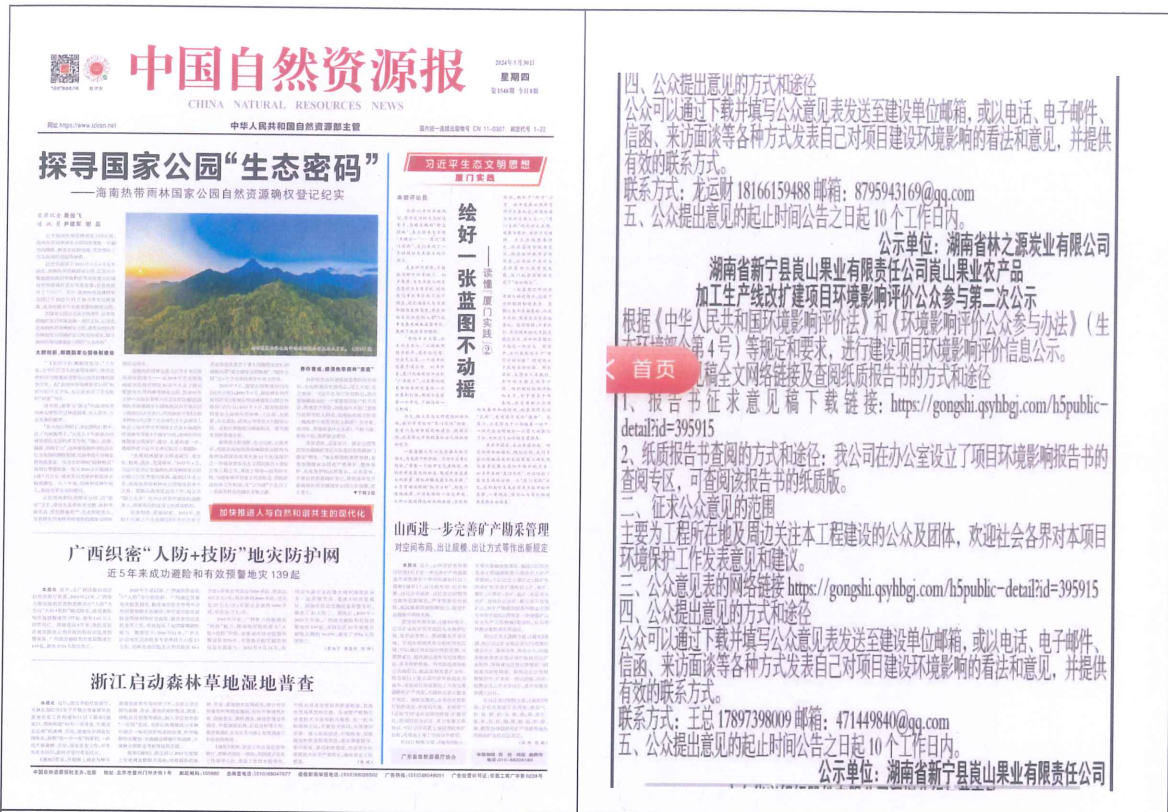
中国自然资源报
CHINA NATURAL RESOURCES NEWS
2024年5月30日
星期四
中华人民共和国自然资源部主管

探寻国家公园"生态密码"
——海南热带雨林国家公园自然资源确权登记纪实

习近平生态文明思想
厦门实践

绘好一张蓝图不动摇
——读懂厦门实践②

加快推进人与自然和谐共生的现代化

山西进一步完善矿产勘采管理
对空间布局、出让规模、出让方式等作出新规定

广西织密"人防+技防"地灾防护网
近5年来成功避险和有效预警地灾139起

浙江启动森林草地湿地普查

四、公众提出意见的方式和途径
公众可以通过下载并填写公众意见表发送至建设单位邮箱，或以电话、电子邮件、信函、来访面谈等各种方式发表自己对项目建设环境影响的看法和意见，并提供有效的联系方式。
联系方式：龙运财 18166159488 邮箱：8795943169@qq.com
五、公众提出意见的起止时间公告之日起 10 个工作日内。
公示单位：湖南省林之源炭业有限公司

湖南省新宁县崀山果业有限责任公司崀山果业农产品加工生产线改扩建项目环境影响评价公众参与第二次公示
根据《中华人民共和国环境影响评价法》和《环境影响评价公众参与办法》（生态环境部令第4号）等规定和要求，进行建设项目环境影响评价信息公示。
首页
一、征求意见稿全文网络链接及查阅纸质报告书的方式和途径
1、报告书征求意见稿下载链接：https://gongshi.qsyhbgj.com/h5public-detail?id=395915
2、纸质报告书查阅的方式和途径：我公司在办公室设立了项目环境影响报告书的查阅专区，可查阅报告书的纸质版。
二、征求公众意见的范围
主要为工程所在地及周边关注本工程建设的公众及团体，欢迎社会各界对本项目环境保护工作发表意见和建议。
三、公众意见表的网络链接 https://gongshi.qsyhbgj.com/h5public-detail?id=395915
四、公众提出意见的方式和途径
公众可以通过下载并填写公众意见表发送至建设单位邮箱，或以电话、电子邮件、信函、来访面谈等各种方式发表自己对项目建设环境影响的看法和意见，并提供有效的联系方式。
联系方式：王总 17897398009 邮箱：471449840@qq.com
五、公众提出意见的起止时间公告之日起 10 个工作日内。
公示单位：湖南省新宁县崀山果业有限责任公司